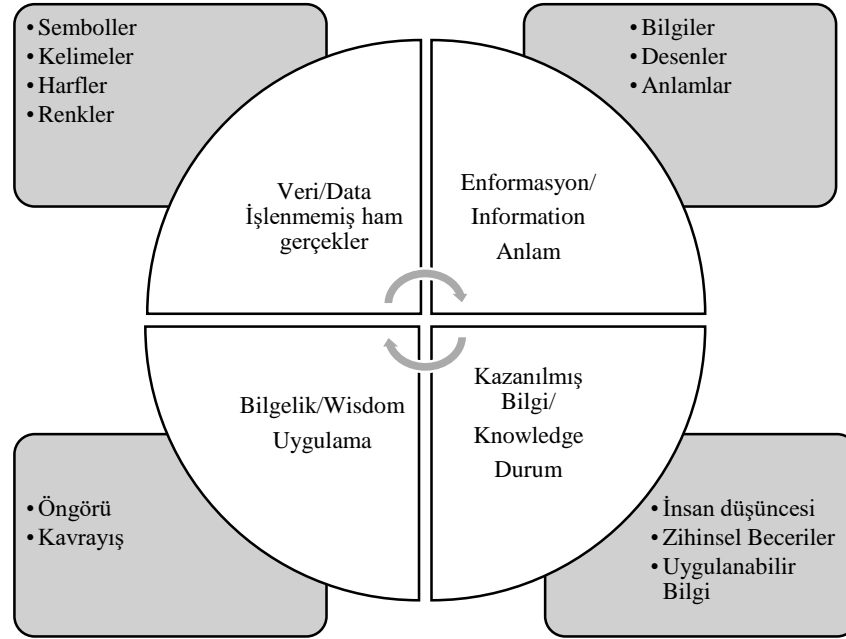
• Semboller
• Kelimeler
• Harfler
• Renkler

• Bilgiler
• Desenler
• Anlamlar

Veri/Data
İşlenmemiş ham gerçekler

Enformasyon/
Information
Anlam

Bilgelik/Wisdom
Uygulama

Kazanılmış Bilgi/
Knowledge
Durum

• Öngörü
• Kavrayış

• İnsan düşüncesi
• Zihinsel Beceriler
• Uygulanabilir Bilgi